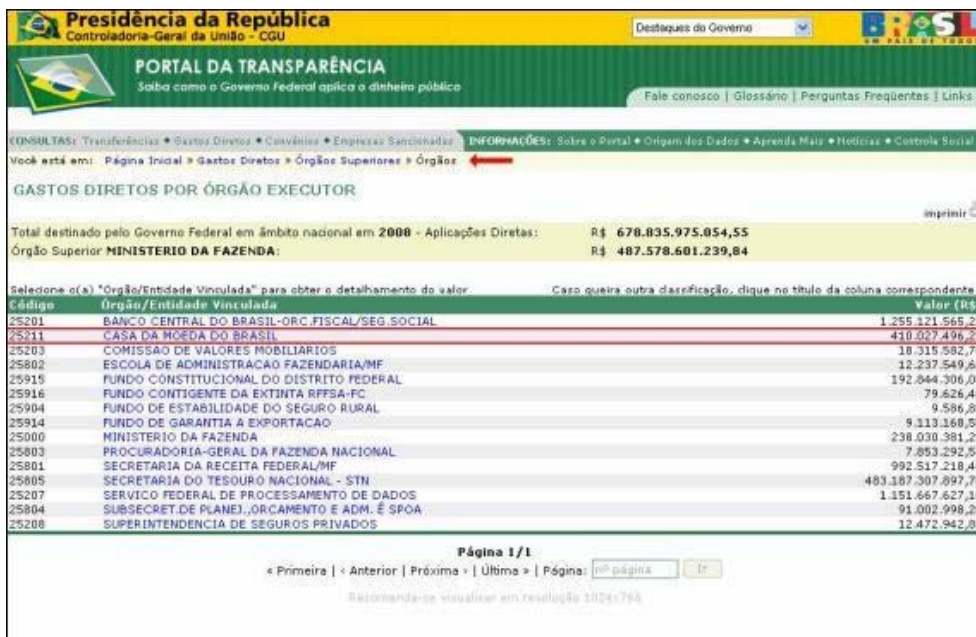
Presidência da República
Controladoria-Geral da União - CGU

Destaques do Governo

BRASIL
UM PAÍS DE TODOS

PORTAL DA TRANSPARÊNCIA
Saiba como o Governo Federal aplica o dinheiro público

Fale conosco | Glossário | Perguntas Freqüentes | Links

CONSULTAS: Transferências • Gastos Diretos • Convênios • Empresas Sancionadas INFORMAÇÕES: Sobre o Portal • Origem dos Dados • Aprenda Mais • Notícias • Controle Social

Você está em: Página Inicial » Gastos Diretos » Órgãos Superiores » Órgãos

GASTOS DIRETOS POR ÓRGÃO EXECUTOR

imprimir

Total destinado pelo Governo Federal em âmbito nacional em 2008 - Aplicações Diretas: R$ 678.835.975.854,55
Órgão Superior MINISTERIO DA FAZENDA: R$ 487.578.601.239,84

Selecione o(a) "Órgão/Entidade Vinculada" para obter o detalhamento do valor. Caso queira outra classificação, clique no título da coluna correspondente

| Código | Órgão/Entidade Vinculada | Valor (R$ |
|---|---|---|
| 25201 | BANCO CENTRAL DO BRASIL-ORC.FISCAL/SEG.SOCIAL | 1.255.121.565,2 |
| 25211 | CASA DA MOEDA DO BRASIL | 410.027.496,2 |
| 25203 | COMISSAO DE VALORES MOBILIARIOS | 18.315.582,7 |
| 25802 | ESCOLA DE ADMINISTRACAO FAZENDARIA/MF | 12.237.549,6 |
| 25915 | FUNDO CONSTITUCIONAL DO DISTRITO FEDERAL | 192.844.306,0 |
| 25916 | FUNDO CONTIGENTE DA EXTINTA RFFSA-FC | 79.626,4 |
| 25904 | FUNDO DE ESTABILIDADE DO SEGURO RURAL | 9.586,8 |
| 25914 | FUNDO DE GARANTIA A EXPORTACAO | 9.113.168,5 |
| 25000 | MINISTERIO DA FAZENDA | 238.030.381,2 |
| 25803 | PROCURADORIA-GERAL DA FAZENDA NACIONAL | 7.853.292,5 |
| 25801 | SECRETARIA DA RECEITA FEDERAL/MF | 992.517.218,4 |
| 25805 | SECRETARIA DO TESOURO NACIONAL - STN | 483.187.307.897,7 |
| 25207 | SERVICO FEDERAL DE PROCESSAMENTO DE DADOS | 1.151.667.627,1 |
| 25804 | SUBSECRET.DE PLANEJ.,ORCAMENTO E ADM. E SPOA | 91.002.998,2 |
| 25208 | SUPERINTENDENCIA DE SEGUROS PRIVADOS | 12.472.942,8 |

Página 1/1
« Primeira | ‹ Anterior | Próxima › | Última » | Página: nº página Ir

Recomenda-se visualizar em resolução 1024x768